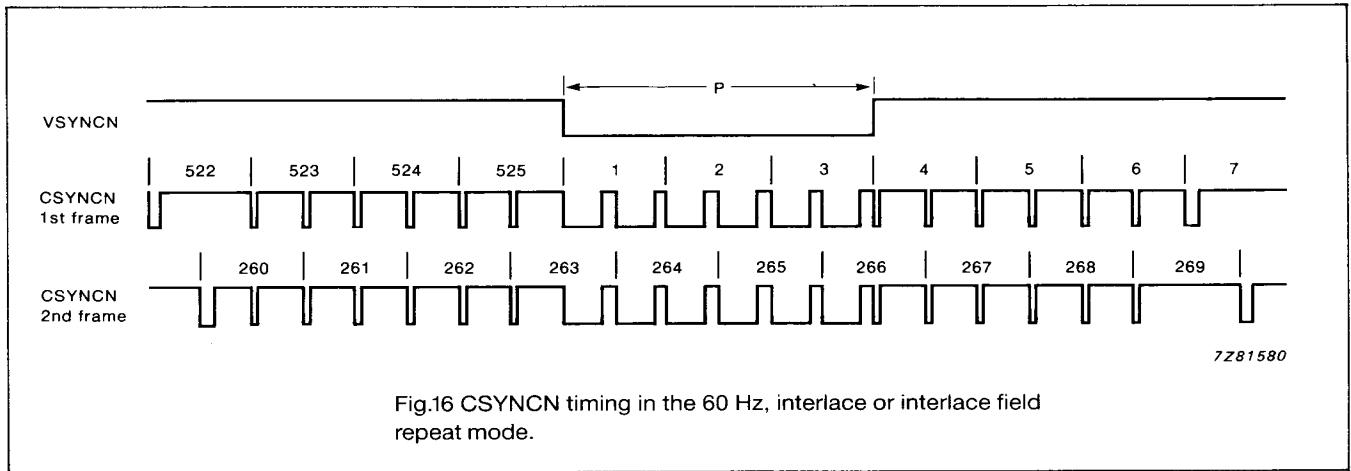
P

VSYNCN

522 523 524 525 1 2 3 4 5 6 7

CSYNCN
1st frame

260 261 262 263 264 265 266 267 268 269

CSYNCN
2nd frame

7Z81580

Fig.16 CSYNCN timing in the 60 Hz, interlace or interlace field repeat mode.